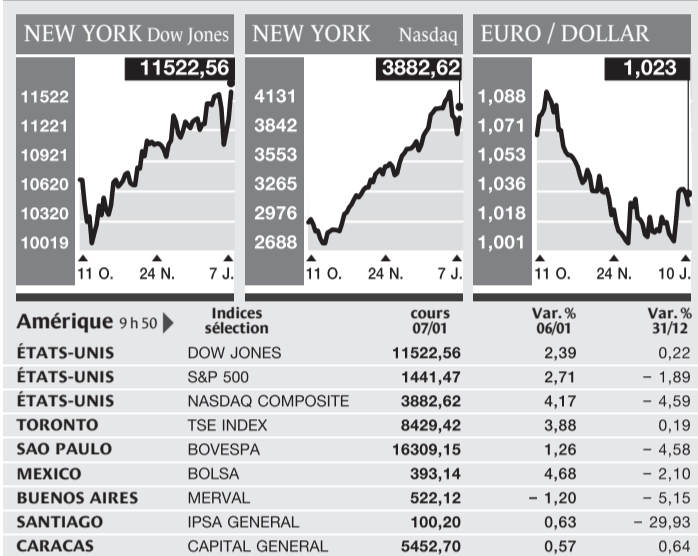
NEW YORK Dow Jones

11522,56

11522
11221
10921
10620
10320
10019

11 O. 24 N. 7 J.

NEW YORK Nasdaq

3882,62

4131
3842
3553
3265
2976
2688

11 O. 24 N. 7 J.

EURO / DOLLAR

1,023

1,088
1,071
1,053
1,036
1,018
1,001

11 O. 24 N. 10 J.

| Amérique 9 h 50 | Indices sélection | cours 07/01 | Var. % 06/01 | Var. % 31/12 |
|---|---|---|---|---|
| ÉTATS-UNIS | DOW JONES | 11522,56 | 2,39 | 0,22 |
| ÉTATS-UNIS | S&P 500 | 1441,47 | 2,71 | − 1,89 |
| ÉTATS-UNIS | NASDAQ COMPOSITE | 3882,62 | 4,17 | − 4,59 |
| TORONTO | TSE INDEX | 8429,42 | 3,88 | 0,19 |
| SAO PAULO | BOVESPA | 16309,15 | 1,26 | − 4,58 |
| MEXICO | BOLSA | 393,14 | 4,68 | − 2,10 |
| BUENOS AIRES | MERVAL | 522,12 | − 1,20 | − 5,15 |
| SANTIAGO | IPSA GENERAL | 100,20 | 0,63 | − 29,93 |
| CARACAS | CAPITAL GENERAL | 5452,70 | 0,57 | 0,64 |